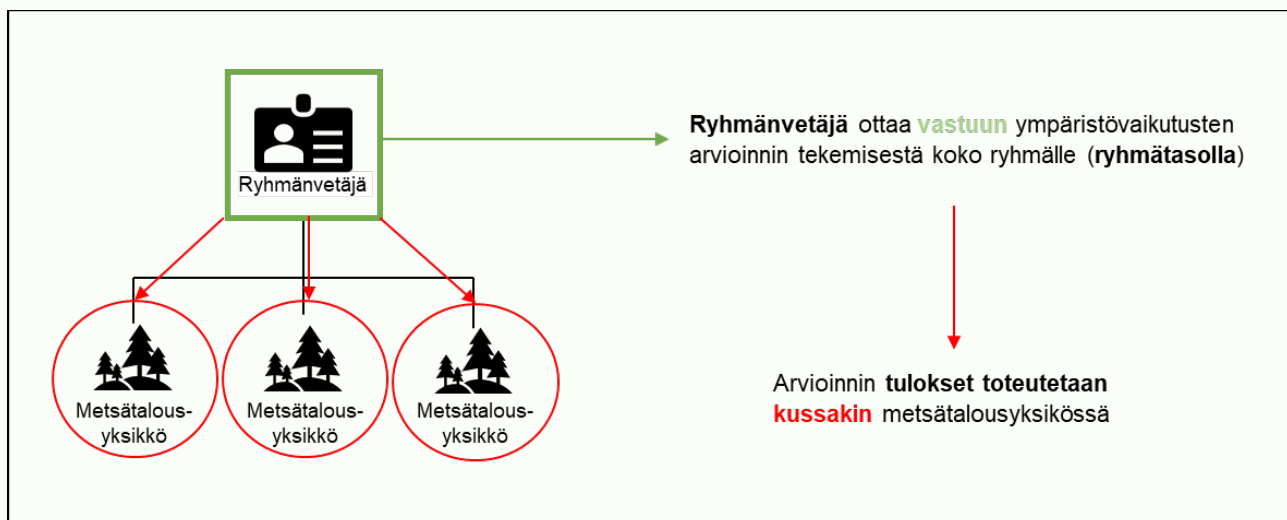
Ryhmänvetäjä

Metsätalous-yksikkö

Metsätalous-yksikkö

Metsätalous-yksikkö

Ryhmänvetäjä ottaa vastuun ympäristövaikutusten arvioinnin tekemisestä koko ryhmälle (ryhmätasolla)

Arvioinnin tulokset toteutetaan kussakin metsätalousyksikössä